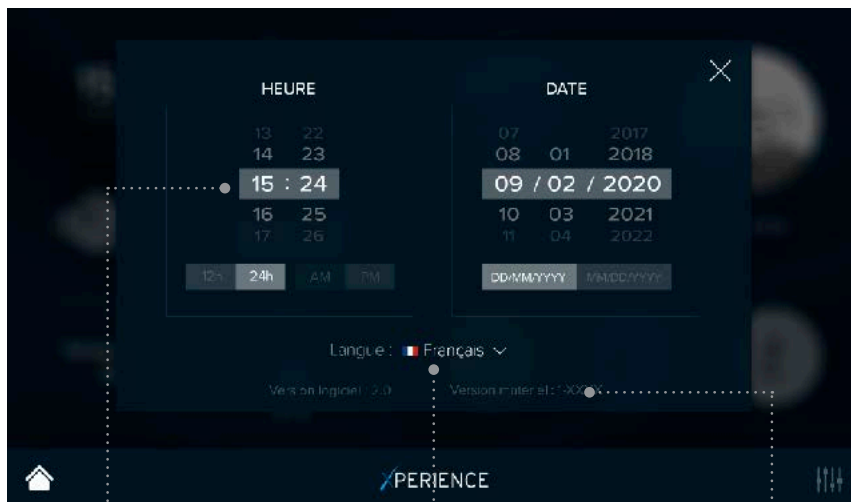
HEURE

13 22
14 23
15 : 24
16 25
17 26

12h 24h AM PM

DATE

07 2017
08 01 2018
09 / 02 / 2020
10 03 2021
11 04 2022

DD/MM/YYYY MM/DD/YYYY

Langue : Français

Version logiciel : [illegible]

Version matériel : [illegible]

XPERIENCE